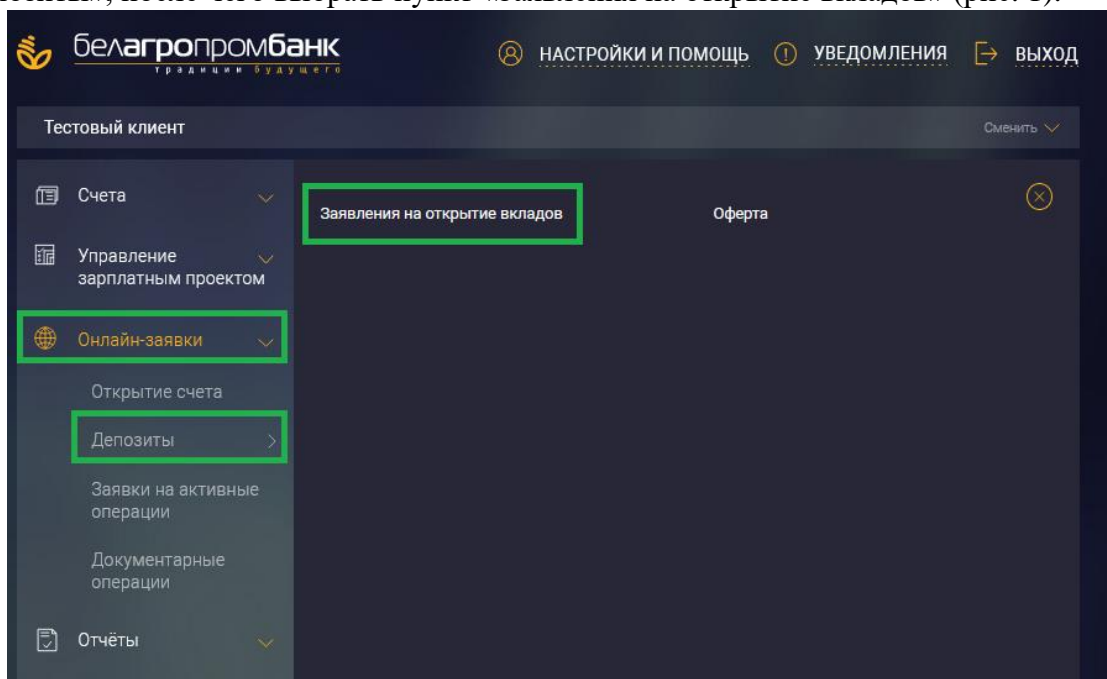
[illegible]

белагропромбанк
традиции будущего

НАСТРОЙКИ И ПОМОЩЬ УВЕДОМЛЕНИЯ ВЫХОД

Тестовый клиент

Сменить

Счета

Управление зарплатным проектом

Онлайн-заявки

Открытие счета

Депозиты

Заявки на активные операции

Документарные операции

Отчёты

Заявления на открытие вкладов

Оферта